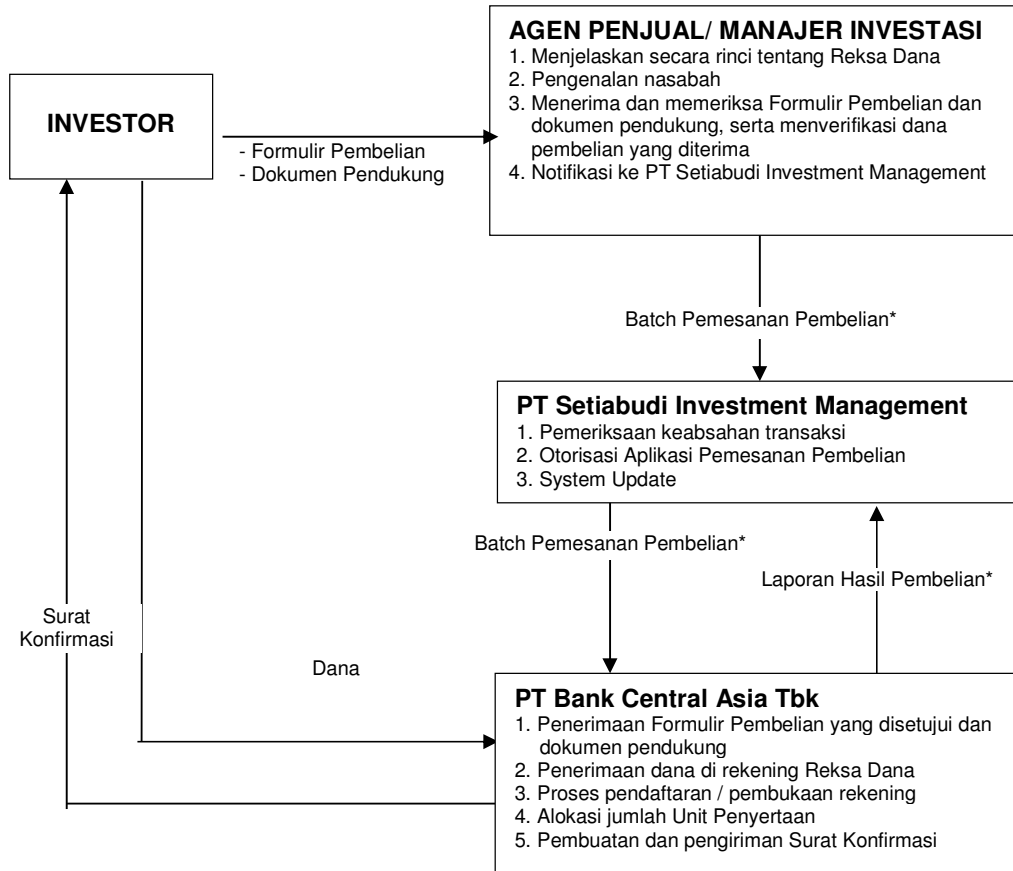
INVESTOR

- Formulir Pembelian
- Dokumen Pendukung

AGEN PENJUAL/ MANAJER INVESTASI
1. Menjelaskan secara rinci tentang Reksa Dana
2. Pengenalan nasabah
3. Menerima dan memeriksa Formulir Pembelian dan dokumen pendukung, serta menverifikasi dana pembelian yang diterima
4. Notifikasi ke PT Setiabudi Investment Management

Batch Pemesanan Pembelian*

PT Setiabudi Investment Management
1. Pemeriksaan keabsahan transaksi
2. Otorisasi Aplikasi Pemesanan Pembelian
3. System Update

Batch Pemesanan Pembelian*

Laporan Hasil Pembelian*

Surat Konfirmasi

Dana

PT Bank Central Asia Tbk
1. Penerimaan Formulir Pembelian yang disetujui dan dokumen pendukung
2. Penerimaan dana di rekening Reksa Dana
3. Proses pendaftaran / pembukaan rekening
4. Alokasi jumlah Unit Penyertaan
5. Pembuatan dan pengiriman Surat Konfirmasi